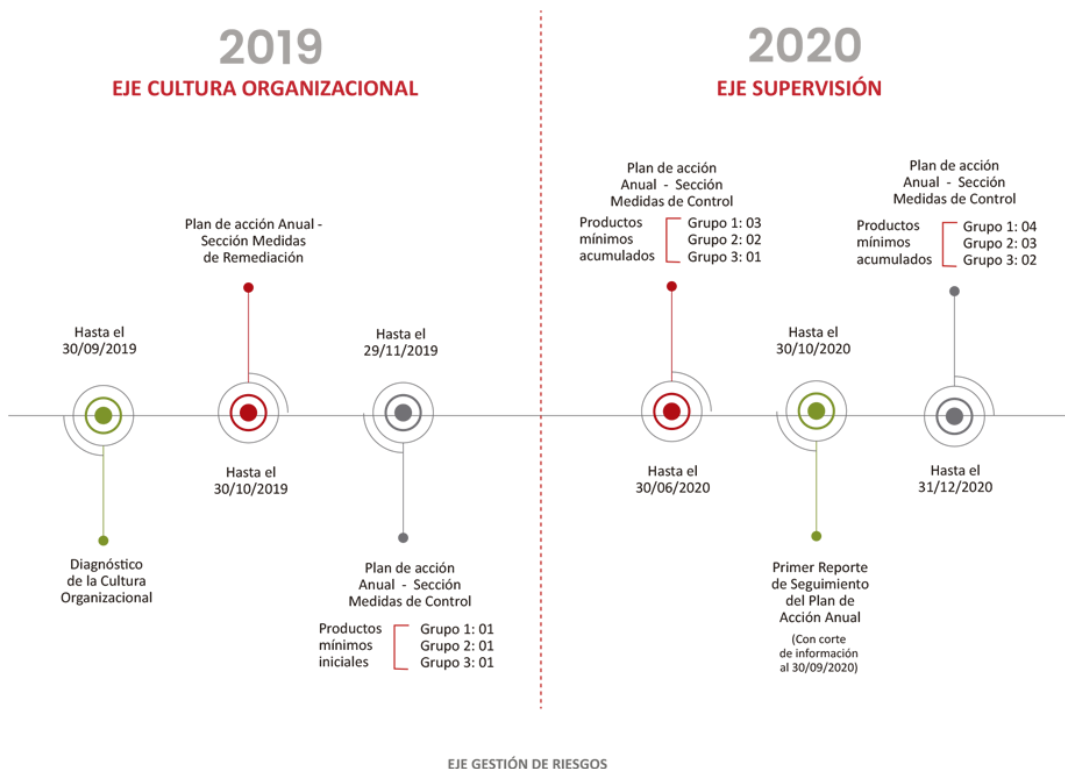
2019
EJE CULTURA ORGANIZACIONAL

2020
EJE SUPERVISIÓN

Plan de acción Anual - Sección Medidas de Remediación

Plan de acción Anual - Sección Medidas de Control
Productos mínimos acumulados
Grupo 1: 03
Grupo 2: 02
Grupo 3: 01

Plan de acción Anual - Sección Medidas de Control
Productos mínimos acumulados
Grupo 1: 04
Grupo 2: 03
Grupo 3: 02

Hasta el 30/09/2019

Hasta el 29/11/2019

Hasta el 30/10/2020

Hasta el 30/10/2019

Hasta el 30/06/2020

Hasta el 31/12/2020

Diagnóstico de la Cultura Organizacional

Plan de acción Anual - Sección Medidas de Control
Productos mínimos iniciales
Grupo 1: 01
Grupo 2: 01
Grupo 3: 01

Primer Reporte de Seguimiento del Plan de Acción Anual
(Con corte de información al 30/09/2020)

EJE GESTIÓN DE RIESGOS